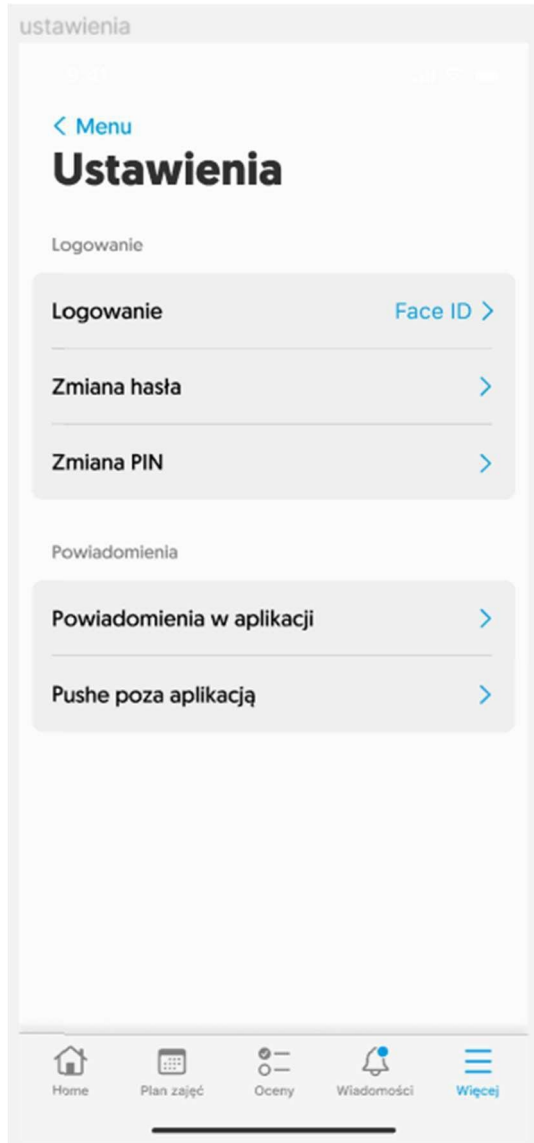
ustawienia

< Menu

Ustawienia

Logowanie

Logowanie Face ID >

Zmiana hasła >

Zmiana PIN >

Powiadomienia

Powiadomienia w aplikacji >

Pushe poza aplikacją >

Home
Plan zajęć
Oceny
Wiadomości
Więcej